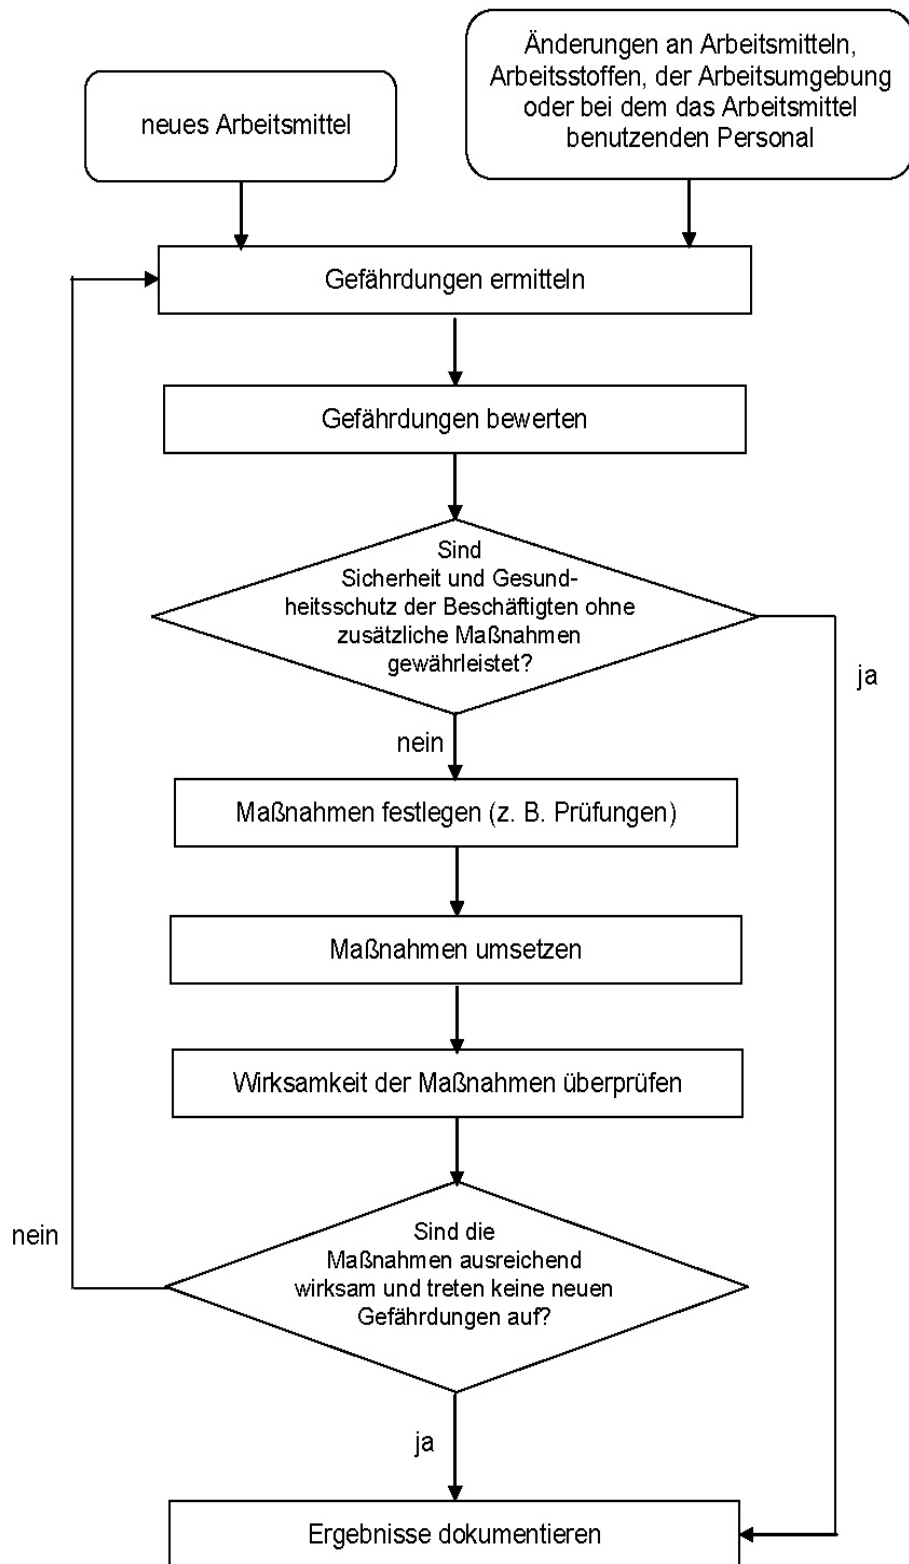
neues Arbeitsmittel

Änderungen an Arbeitsmitteln, Arbeitsstoffen, der Arbeitsumgebung oder bei dem das Arbeitsmittel benutzenden Personal

Gefährdungen ermitteln

Gefährdungen bewerten

Sind Sicherheit und Gesundheitsschutz der Beschäftigten ohne zusätzliche Maßnahmen gewährleistet?

ja

nein

Maßnahmen festlegen (z. B. Prüfungen)

Maßnahmen umsetzen

Wirksamkeit der Maßnahmen überprüfen

nein

Sind die Maßnahmen ausreichend wirksam und treten keine neuen Gefährdungen auf?

ja

Ergebnisse dokumentieren